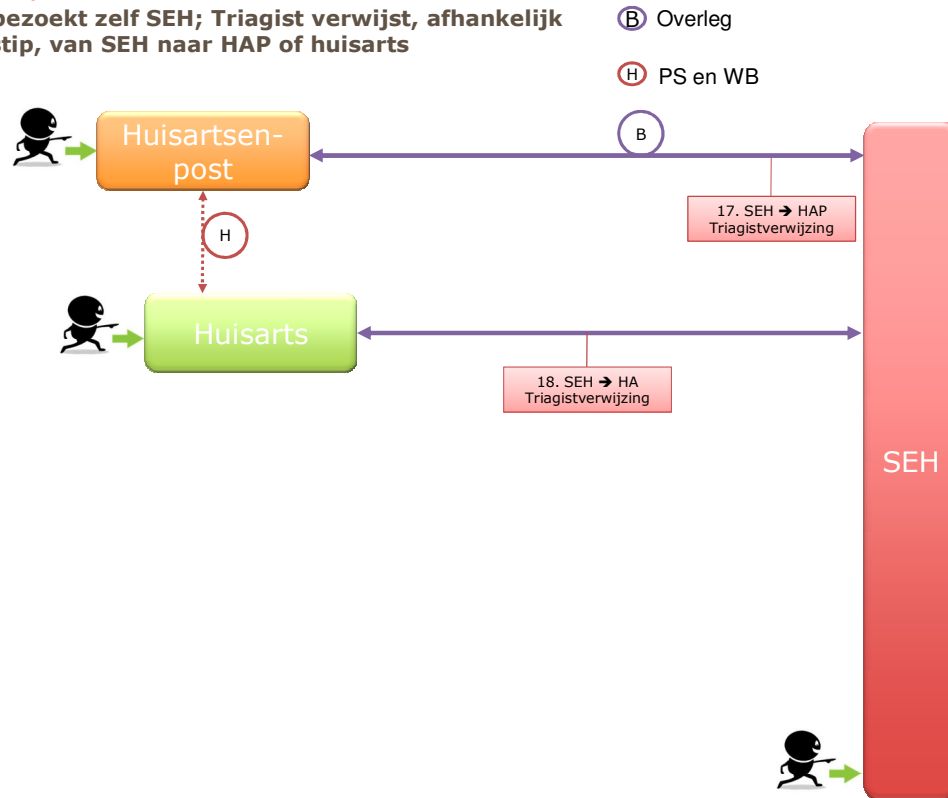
bezoekt zelf SEH; Triagist verwijst, afhankelijk
stip, van SEH naar HAP of huisarts

B Overleg

H PS en WB

Huisartsenpost

B

17. SEH → HAP
Triagistverwijzing

H

Huisarts

18. SEH → HA
Triagistverwijzing

SEH